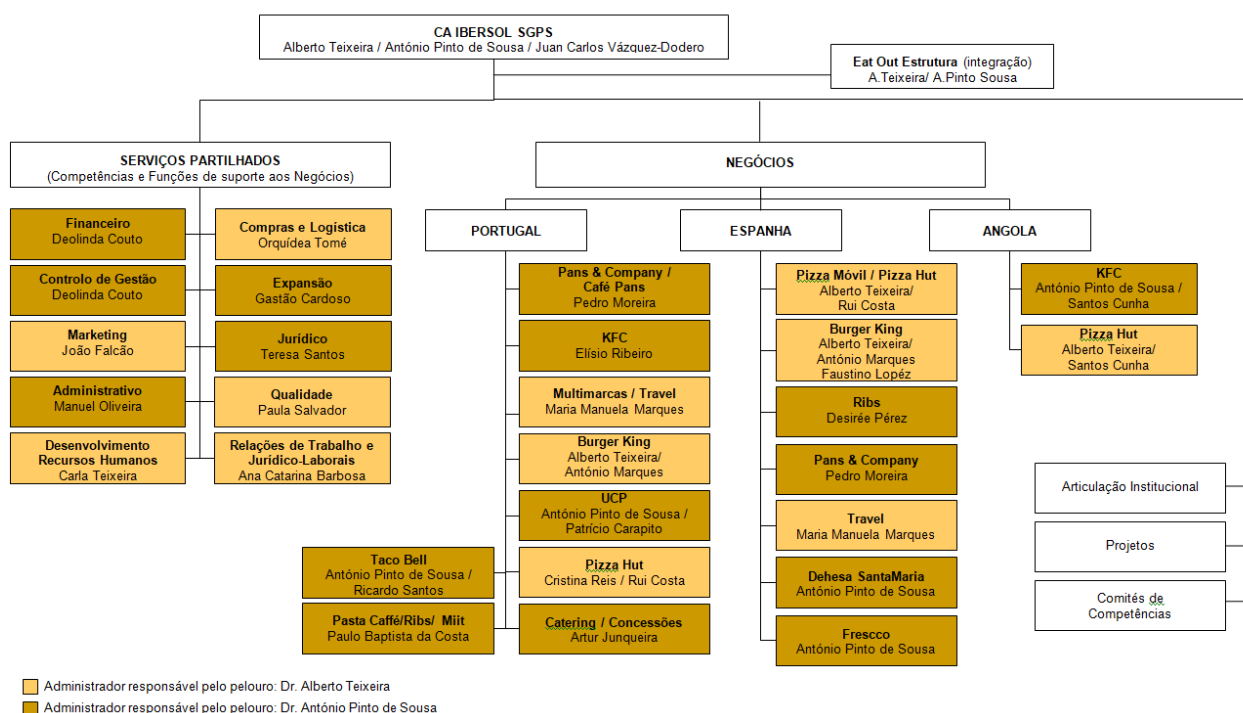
CA IBERSOL SGPS
Alberto Teixeira / António Pinto de Sousa / Juan Carlos Vázquez-Dodero

Eat Out Estrutura (integração)
A.Teixeira/ A.Pinto Sousa

SERVIÇOS PARTILHADOS
(Competências e Funções de suporte aos Negócios)

Financeiro
Deolinda Couto

Compras e Logística
Orquídea Tomé

Controlo de Gestão
Deolinda Couto

Expansão
Gastão Cardoso

Marketing
João Falcão

Jurídico
Teresa Santos

Administrativo
Manuel Oliveira

Qualidade
Paula Salvador

Desenvolvimento Recursos Humanos
Carla Teixeira

Relações de Trabalho e Jurídico-Laborais
Ana Catarina Barbosa

NEGÓCIOS

PORTUGAL

Pans & Company / Café Pans
Pedro Moreira

KFC
Elísio Ribeiro

Multimarcas / Travel
Maria Manuela Marques

Burger King
Alberto Teixeira/ António Marques

UCP
António Pinto de Sousa / Patrício Carapito

Pizza Hut
Cristina Reis / Rui Costa

Catering / Concessões
Artur Junqueira

Taco Bell
António Pinto de Sousa / Ricardo Santos

Pasta Caffé/Ribs/ Miit
Paulo Baptista da Costa

ESPANHA

Pizza Móvil / Pizza Hut
Alberto Teixeira/ Rui Costa

Burger King
Alberto Teixeira/ António Marques Faustino Lopéz

Ribs
Desirée Pérez

Pans & Company
Pedro Moreira

Travel
Maria Manuela Marques

Dehesa SantaMaria
António Pinto de Sousa

Frescco
António Pinto de Sousa

ANGOLA

KFC
António Pinto de Sousa / Santos Cunha

Pizza Hut
Alberto Teixeira/ Santos Cunha

Articulação Institucional

Projetos

Comités de Competências

Administrador responsável pelo pelouro: Dr. Alberto Teixeira
Administrador responsável pelo pelouro: Dr. António Pinto de Sousa